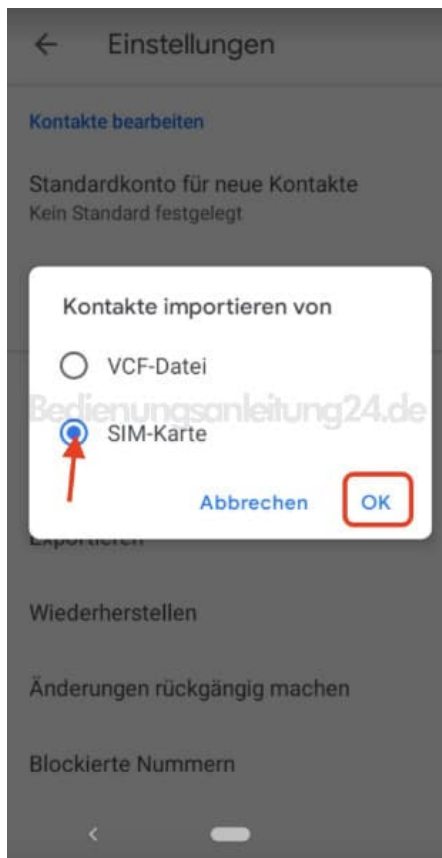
← Einstellungen

Kontakte bearbeiten

Standardkonto für neue Kontakte
Kein Standard festgelegt

Kontakte importieren von

VCF-Datei

Bedienungsanleitung24.de

SIM-Karte

Abbrechen OK

Exportieren

Wiederherstellen

Änderungen rückgängig machen

Blockierte Nummern